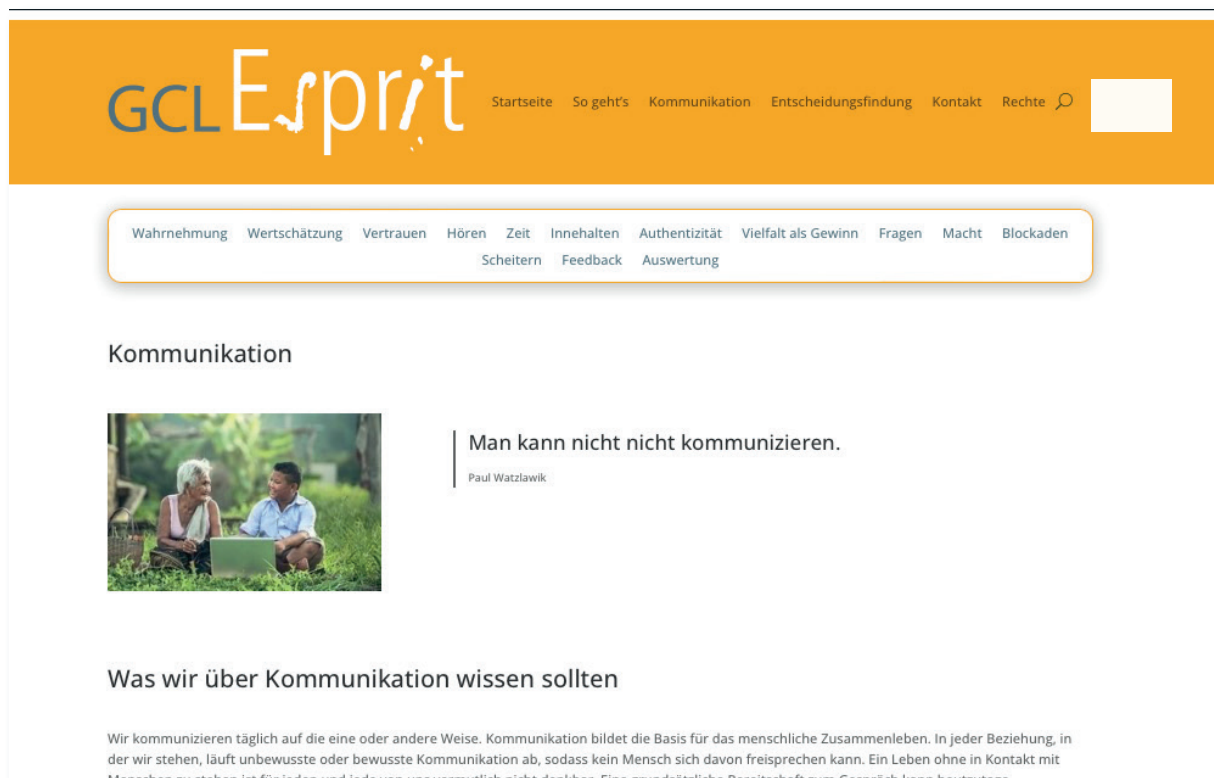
GCL Esprit

Startseite So geht's Kommunikation Entscheidungsfindung Kontakt Rechte

Wahrnehmung Wertschätzung Vertrauen Hören Zeit Innehalten Authentizität Vielfalt als Gewinn Fragen Macht Blockaden Scheitern Feedback Auswertung

Kommunikation

Man kann nicht nicht kommunizieren.

Paul Watzlawik

Was wir über Kommunikation wissen sollten

Wir kommunizieren täglich auf die eine oder andere Weise. Kommunikation bildet die Basis für das menschliche Zusammenleben. In jeder Beziehung, in der wir stehen, läuft unbewusste oder bewusste Kommunikation ab, sodass kein Mensch sich davon freisprechen kann. Ein Leben ohne in Kontakt mit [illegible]